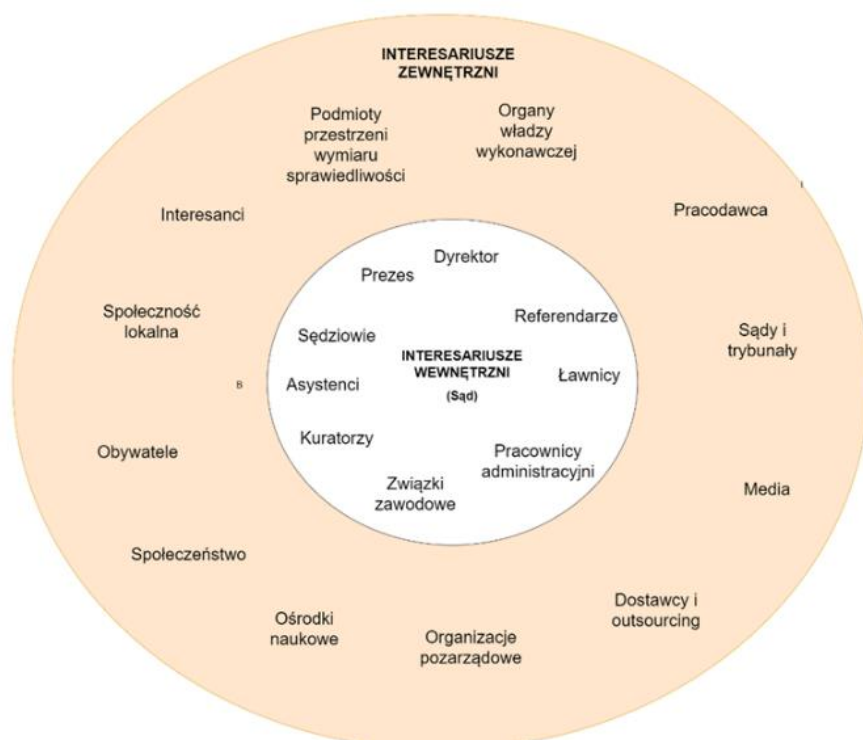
INTERESARIUSZE ZEWNĘTRZNI

Podmioty przestrzeni wymiaru sprawiedliwości

Organy władzy wykonawczej

Interesanci

Pracodawca

Społeczność lokalna

Sądy i trybunały

Obywatele

Media

Społeczeństwo

Ośrodki naukowe

Organizacje pozarządowe

Dostawcy i outsourcing

Dyrektor

Prezes

Referendarze

Sędziowie

INTERESARIUSZE WEWNĘTRZNI (Sąd)

Ławnicy

Asystenci

Kuratorzy

Pracownicy administracyjni

Związki zawodowe